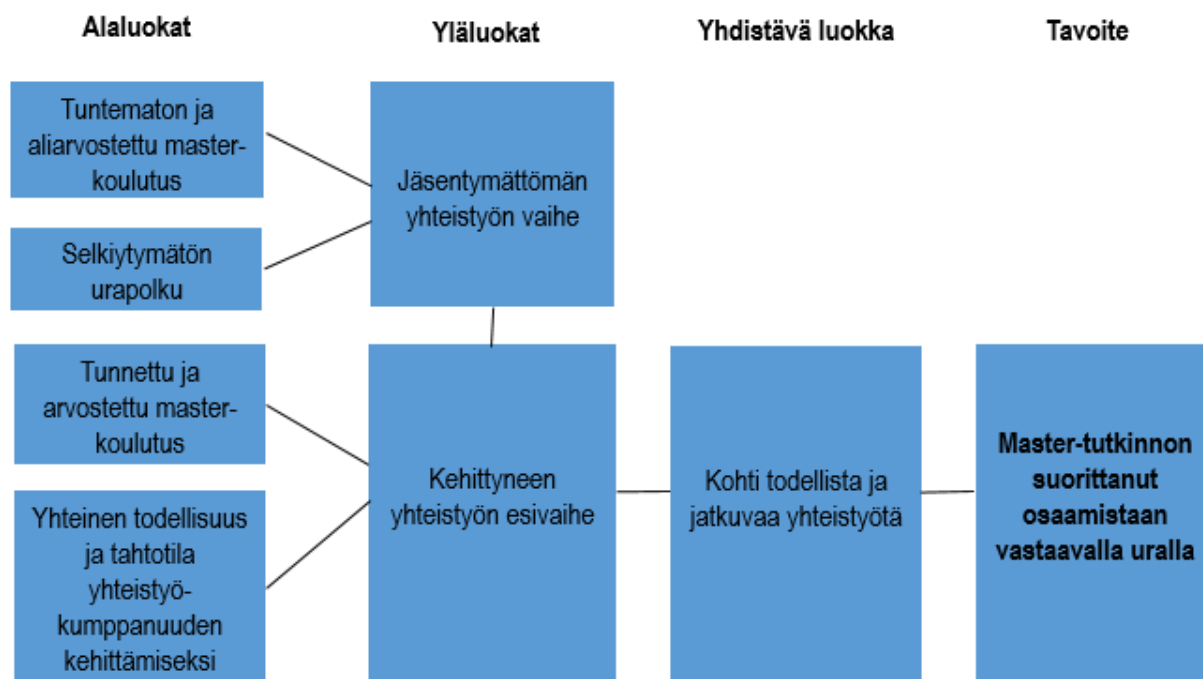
Alaluokat

Yläluokat

Yhdistävä luokka

Tavoite

Tuntematon ja aliarvostettu masterkoulutus

Selkiytymätön urapolku

Jäsentymättömän yhteistyön vaihe

Tunnettu ja arvostettu masterkoulutus

Yhteinen todellisuus ja tahtotila yhteistyökumppanuuden kehittämiseksi

Kehittyneen yhteistyön esivaihe

Kohti todellista ja jatkuvaa yhteistyötä

Master-tutkinnon suorittanut osaamistaan vastaavalla uralla